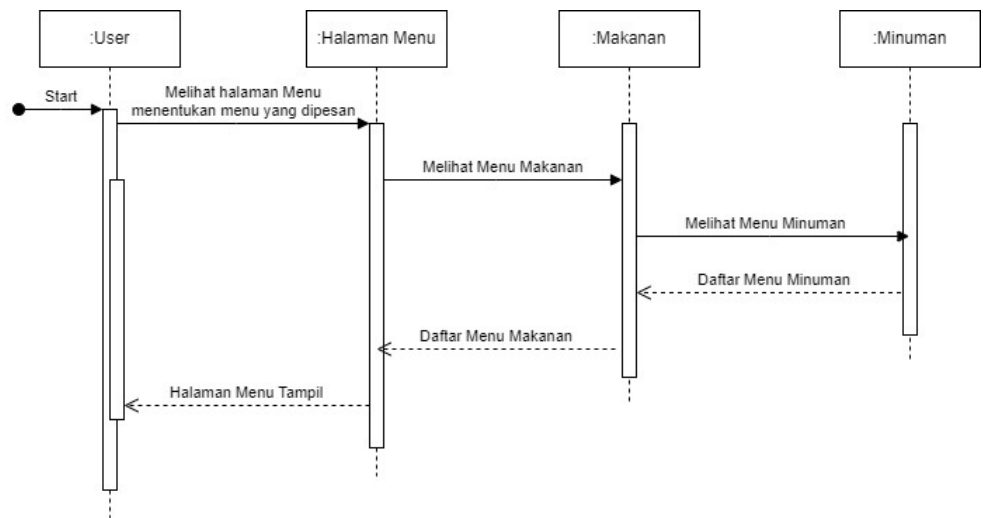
:User

:Halaman Menu

:Makanan

:Minuman

Start

Melihat halaman Menu
menentukan menu yang dipesan

Melihat Menu Makanan

Melihat Menu Minuman

Daftar Menu Minuman

Daftar Menu Makanan

Halaman Menu Tampil